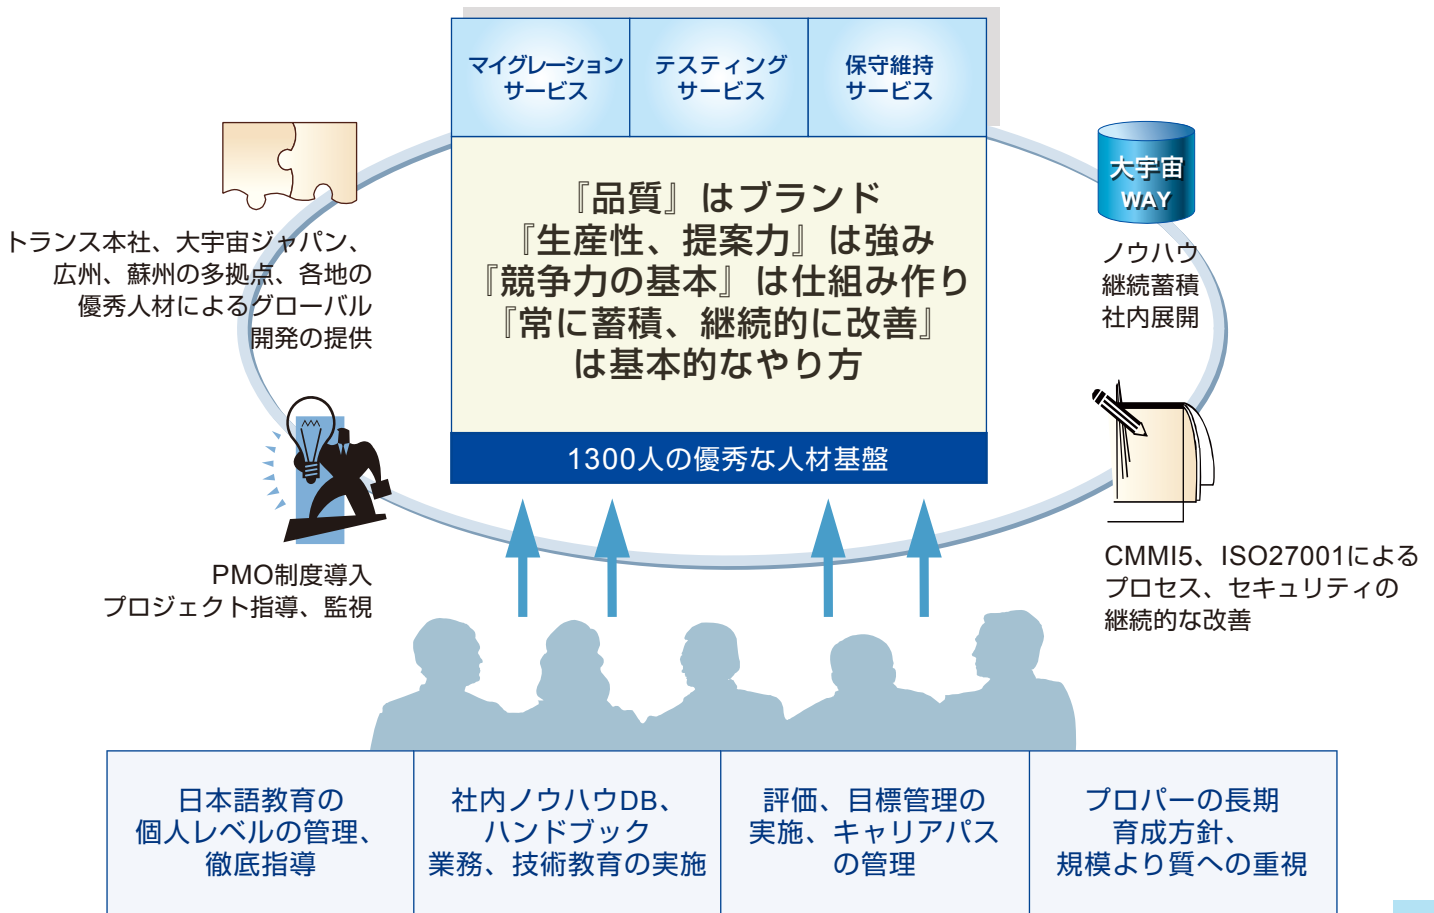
マイグレーション
サービス

テスティング
サービス

保守維持
サービス

『品質』はブランド
『生産性、提案力』は強み
『競争力の基本』は仕組み作り
『常に蓄積、継続的に改善』
は基本的なやり方

1300人の優秀な人材基盤

トランス本社、大宇宙ジャパン、
広州、蘇州の多拠点、各地の
優秀人材によるグローバル
開発の提供

大宇宙
WAY

ノウハウ
継続蓄積
社内展開

PMO制度導入
プロジェクト指導、監視

CMMI5、ISO27001による
プロセス、セキュリティの
継続的な改善

| 日本語教育の 個人レベルの管理、 徹底指導 | 社内ノウハウDB、 ハンドブック 業務、技術教育の実施 | 評価、目標管理の 実施、キャリアパス の管理 | プロパーの長期 育成方針、 規模より質への重視 |